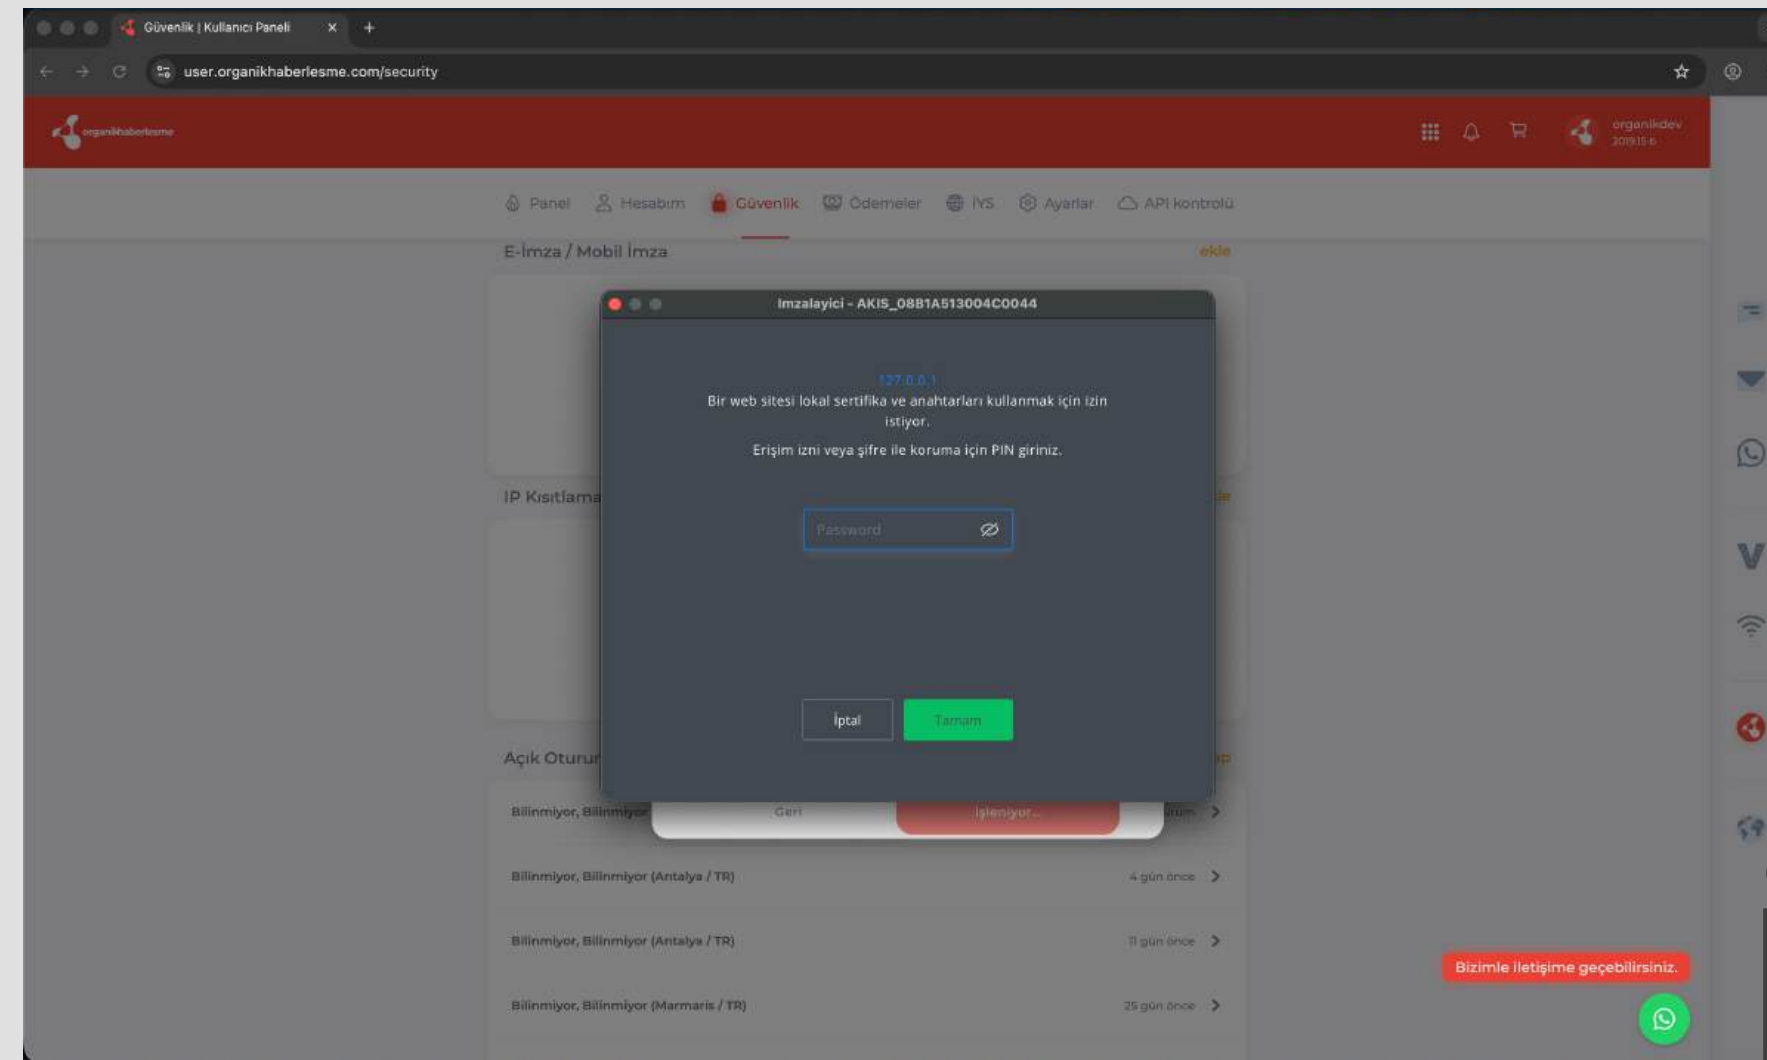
Güvenlik | Kullanıcı Paneli

user.organikhaberlesme.com/security

organikhaberlesme

organikdev
2019.15.6

Panel Hesabım Güvenlik Ödemeler İYS Ayarlar API kontrolü

E-İmza / Mobil İmza

ekle

IP Kısıtlama

Açık Oturu

Imzalayici - AKIS_08B1A513004C0044

127.0.0.1

Bir web sitesi lokal sertifika ve anahtarları kullanmak için izin istiyor.

Erişim izni veya şifre ile koruma için PIN giriniz.

Password

İptal

Tamam

Bilinmiyor, Bilinmiyor

Geri

İşleniyor...

Bilinmiyor, Bilinmiyor (Antalya / TR)

4 gün önce

Bilinmiyor, Bilinmiyor (Antalya / TR)

11 gün önce

Bilinmiyor, Bilinmiyor (Marmaris / TR)

25 gün önce

Bizimle iletişime geçebilirsiniz.